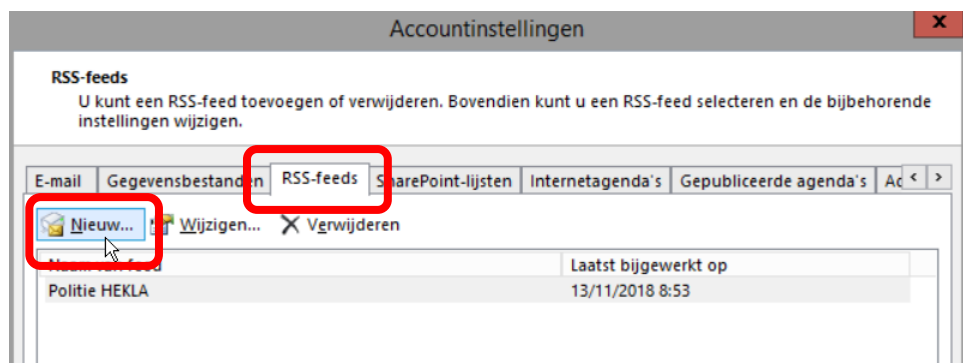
Accountinstellingen

x

RSS-feeds

U kunt een RSS-feed toevoegen of verwijderen. Bovendien kunt u een RSS-feed selecteren en de bijbehorende instellingen wijzigen.

E-mail | Gegevensbestanden | RSS-feeds | SharePoint-lijsten | Internetagenda's | Gepubliceerde agenda's | Ad

Nieuw... Wijzigen... Verwijderen

| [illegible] | Laatst bijgewerkt op |
|---|---|
| Politie HEKLA | 13/11/2018 8:53 |